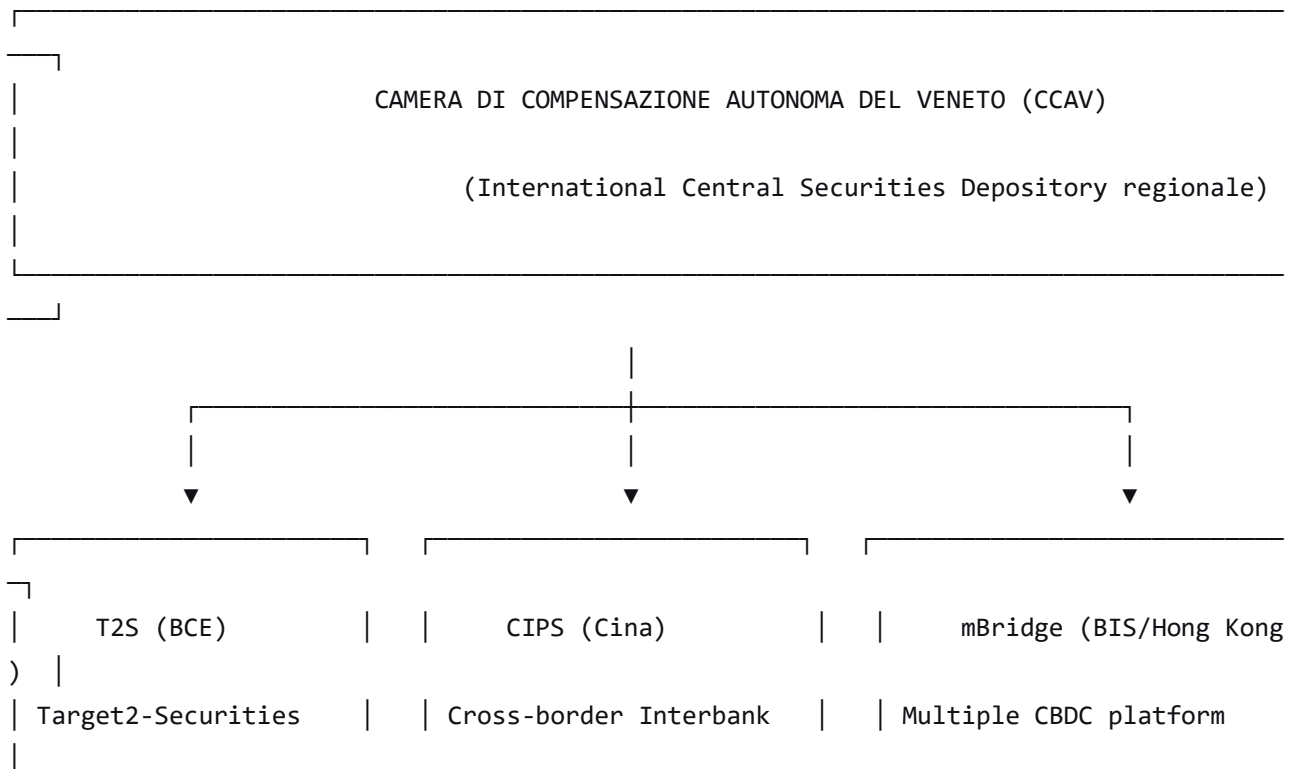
CAMERA DI COMPENSAZIONE AUTONOMA DEL VENETO (CCAV)

(International Central Securities Depository regionale)

T2S (BCE)

Target2-Securities

CIPS (Cina)

Cross-border Interbank

mBridge (BIS/Hong Kong)

Multiple CBDC platform